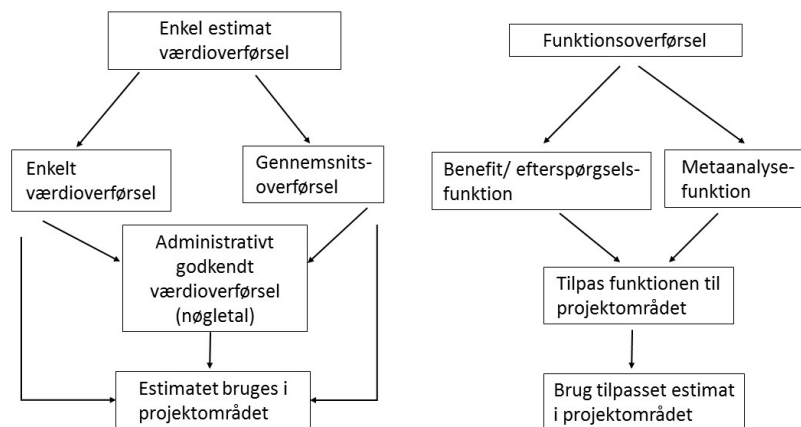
Enkel estimat værdioverførsel

Enkelt værdioverførsel

Gennemsnits-overførsel

Administrativt godkendt værdioverførsel (nøgletal)

Estimatet bruges i projektområdet

Funktionsoverførsel

Benefit/ efterspørgsels-funktion

Metaanalyse-funktion

Tilpas funktionen til projektområdet

Brug tilpasset estimat i projektområdet